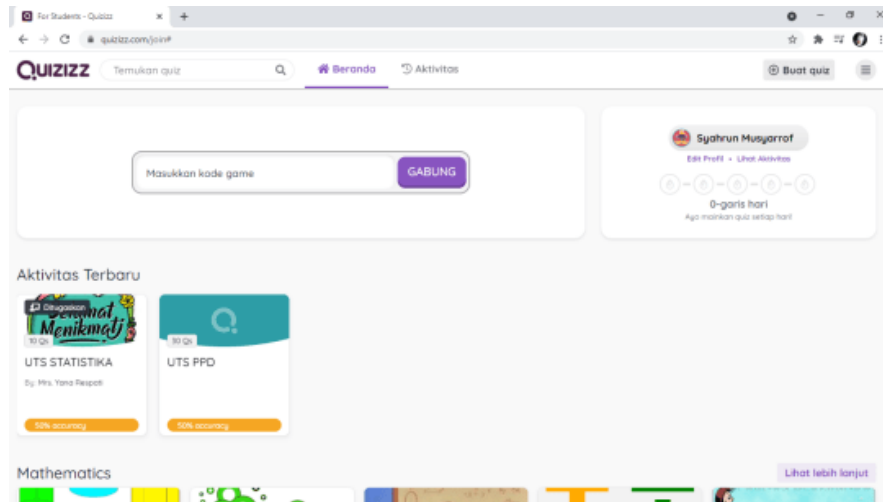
For Students - Quizizz ×
quizizz.com/join#

QUIZIZZ Temukan quiz
Beranda Aktivitas
Buat quiz

Masukkan kode game GABUNG

Syahrun Musyarrof
Edit Profil • Lihat Aktivitas
0-garis hari
Ayo mainkan quiz setiap hari

Aktivitas Terbaru

Ditugaskan
Selamat Menikmati
10 Qs
UTS STATISTIKA
By: Mrs. Yana Respati
50% accuracy

30 Qs
UTS PPD
50% accuracy

Mathematics
Lihat lebih lanjut